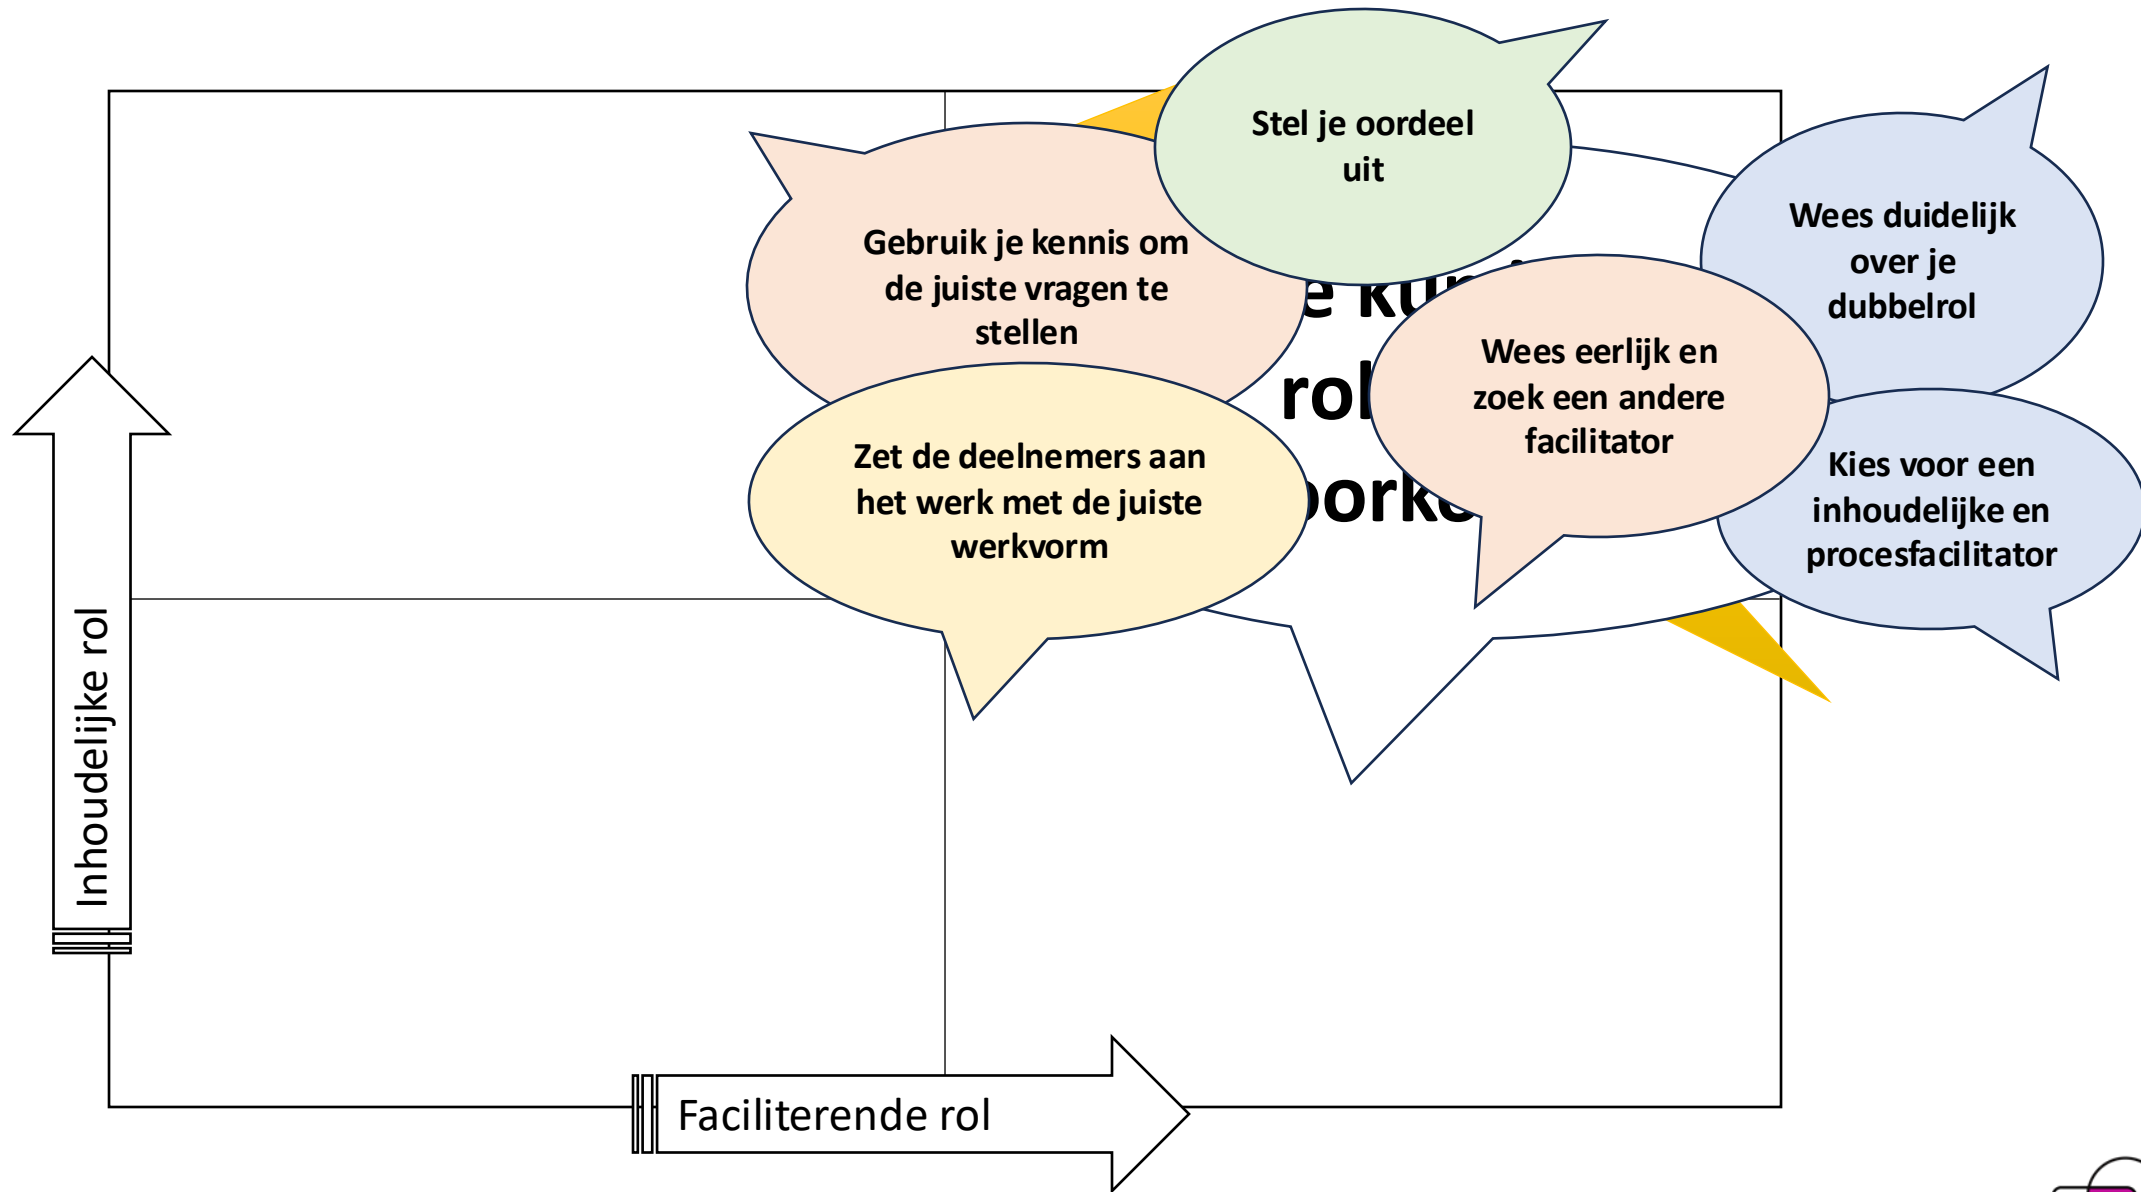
Stel je oordeel uit

Gebruik je kennis om de juiste vragen te stellen

Wees duidelijk over je dubbelrol

e ku

rol

orke

Wees eerlijk en zoek een andere facilitator

Zet de deelnemers aan het werk met de juiste werkvorm

Kies voor een inhoudelijke en procesfacilitator

Inhoudelijke rol

Faciliterende rol